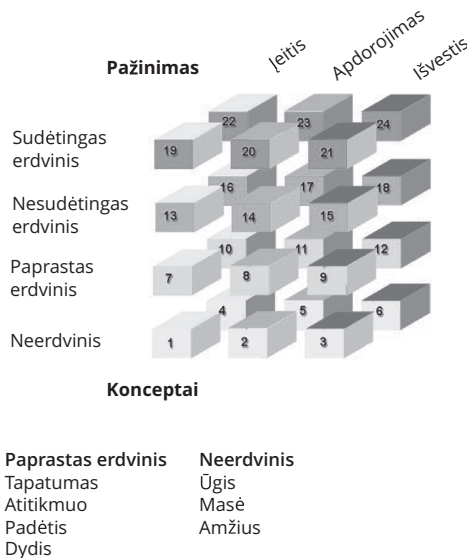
Pažinimas

Įeitis

Apdorojimas

Išvestis

Sudėtingas erdvinis

Nesudėtingas erdvinis

Paprastas erdvinis

Neerdvinis

22

23

24

19

20

21

16

17

18

13

14

15

10

11

12

7

8

9

4

5

6

1

2

3

Konceptai

Paprastas erdvinis
Tapatumas
Atitikmuo
Padėtis
Dydis

Neerdvinis
Ūgis
Masė
Amžius